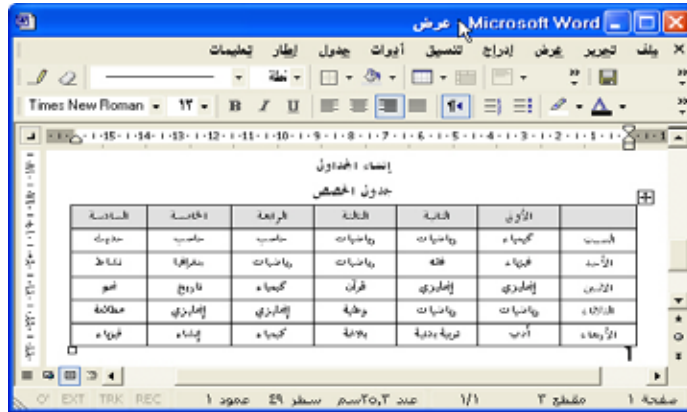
Microsoft Word - عرض

ملف تحرير عرض إدراج تنسيق أدوات جدول إطار تعليمات

نقطة

Times New Roman ١٢ B I U

·15·|·14·|·13·|·12·|·11·|·10·|·9·|·8·|·7·|·6·|·5·|·4·|·3·|·2·|·1·

إنشاء الجداول

جدول الحصص

| | الأولى | الثانية | الثالثة | الرابعة | الخامسة | السادسة |
|---|---|---|---|---|---|---|
| السبت | كيمياء | رياضيات | رياضيات | حاسب | حاسب | جغرافيا |
| الأحد | فيزياء | فقه | رياضيات | رياضيات | جغرافيا | نشاط |
| الاثنين | إنجليزي | إنجليزي | قرآن | كيمياء | تاريخ | نحو |
| الثلاثاء | رياضيات | رياضيات | وطنية | إنجليزي | إنجليزي | مطالعة |
| الأربعاء | أدب | تربية بدنية | بلاغة | كيمياء | إملاء | فيزياء |

صفحة ١ مقطع ٣ ١/١ عند ٢٥,٣سم سطر ٤٩ عمود ١ REC TRK EXT OVR